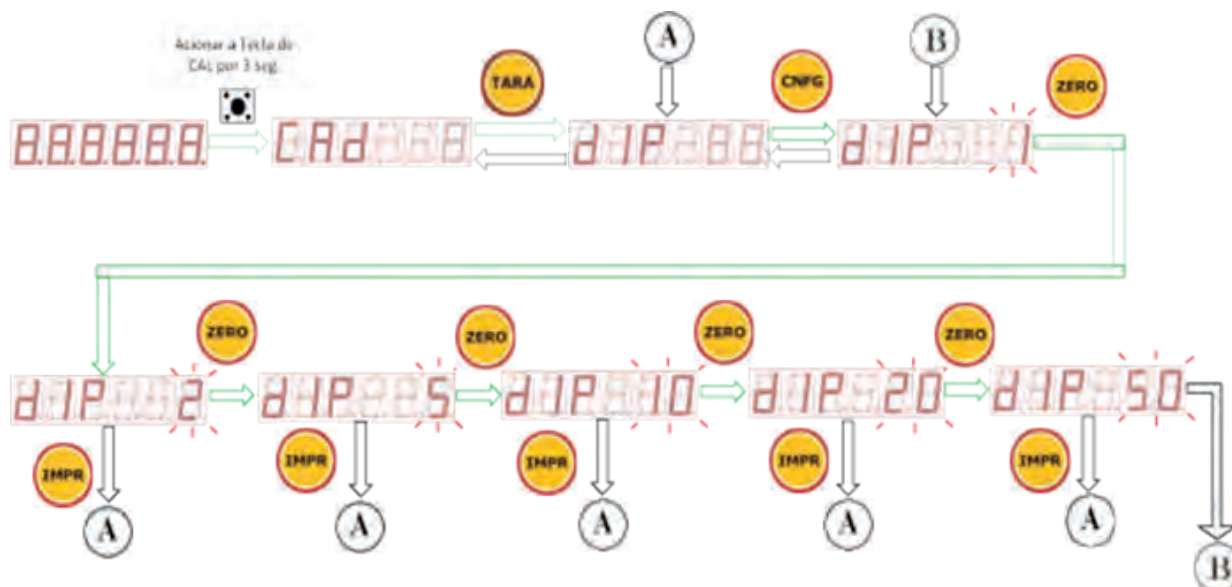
Acionar a Tecla do CAL por 3 seg.

8.8.8.8.8.8.

CAd 8

TARA

A

d IP 88

CNFG

B

d IP 1

ZERO

d IP 2

ZERO

IMPR

A

d IP 5

ZERO

IMPR

A

d IP 10

ZERO

IMPR

A

d IP 20

ZERO

IMPR

A

d IP 50

IMPR

A

B